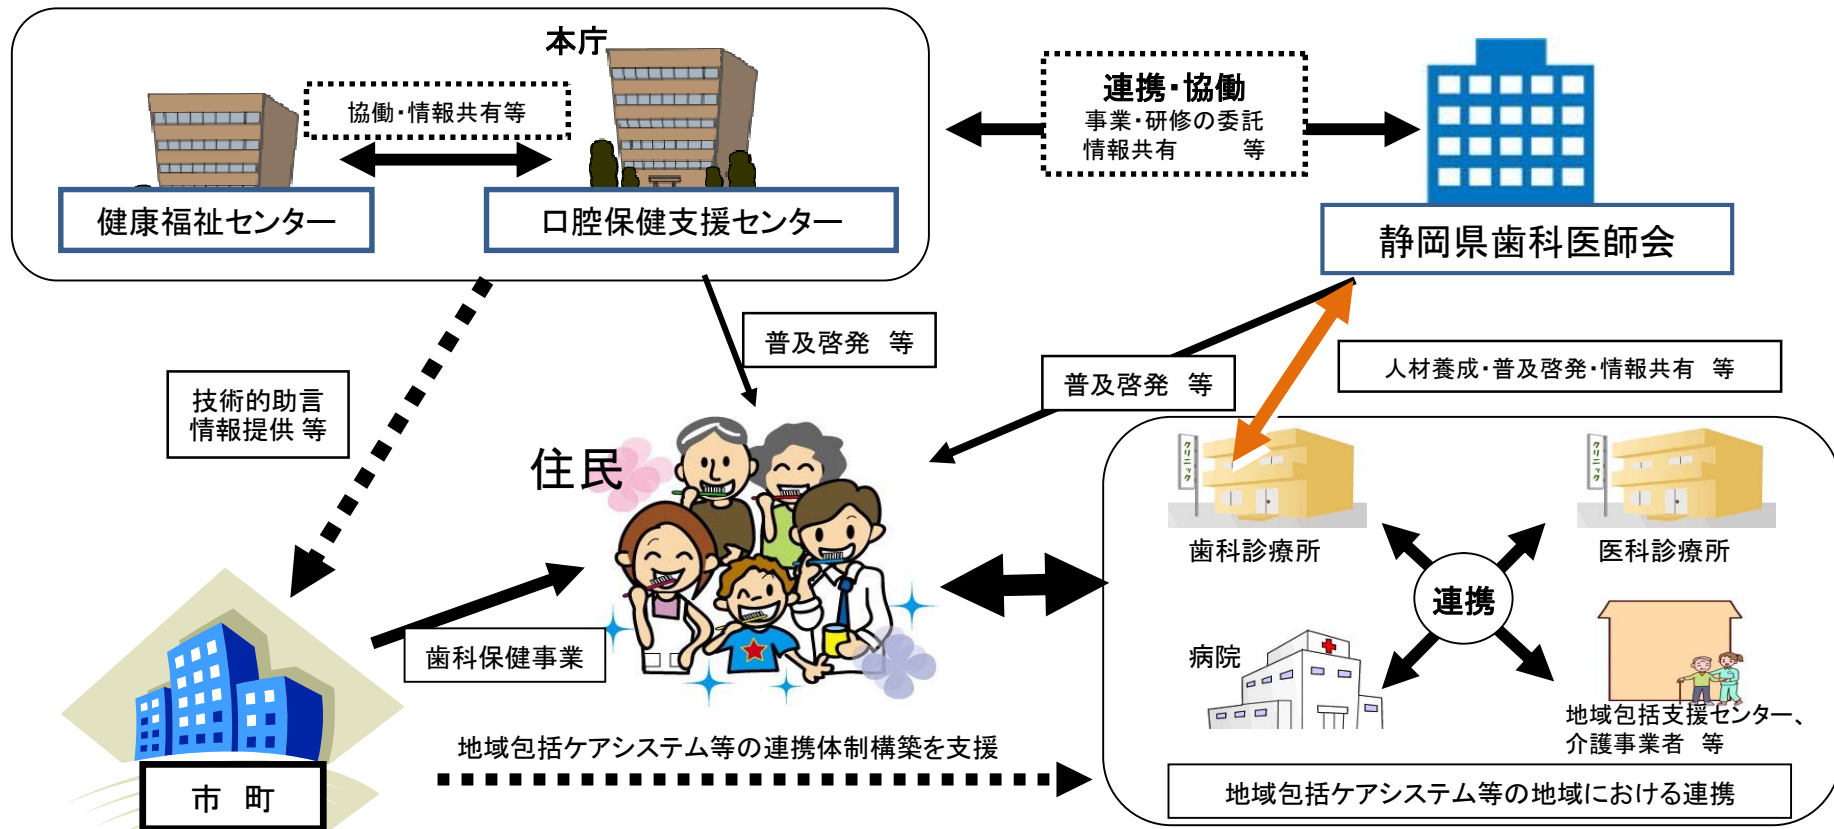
本庁

協働・情報共有等

健康福祉センター

口腔保健支援センター

連携・協働
事業・研修の委託
情報共有 等

静岡県歯科医師会

普及啓発 等

普及啓発 等

人材養成・普及啓発・情報共有 等

技術的助言
情報提供 等

住民

歯科診療所

医科診療所

連携

病院

地域包括支援センター、
介護事業者 等

歯科保健事業

地域包括ケアシステム等の連携体制構築を支援

市 町

地域包括ケアシステム等の地域における連携